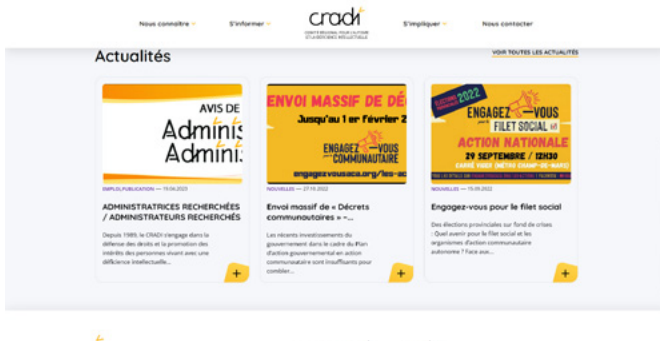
Nous connaître
S'informer
cradi
CONSEIL RÉGIONAL POUR L'ACTION ET LA DÉFENSE INTELLECTUELLE
S'impliquer
Nous contacter

Actualités

VOIR TOUTES LES ACTUALITÉS

AVIS DE
Adminis
Adminis

EMPLOI, PUBLICATION — 19.04.2023

ADMINISTRATRICES RECHERCHÉES / ADMINISTRATEURS RECHERCHÉS

Depuis 1989, le CRADI s'engage dans la défense des droits et la promotion des intérêts des personnes vivant avec une déficience intellectuelle...

+

ENVOI MASSIF DE DÉC
Jusqu'au 1 er février 2
ENGAGEZ-VOUS pour le COMMUNAUTAIRE
engagezvousaca.org/les-ac

NOUVELLES — 27.10.2022

Envoi massif de « Décrets communautaires » -...

Les récents investissements du gouvernement dans le cadre du Plan d'action gouvernemental en action communautaire sont insuffisants pour combler...

+

ÉLECTIONS 2022
ENGAGEZ-VOUS pour le FILET SOCIAL
ACTION NATIONALE
24 SEPTEMBRE / 12H30
CARRÉ VIGER (MÉTRO CHAMP-DE-MARS)

NOUVELLES — 15.09.2022

Engagez-vous pour le filet social

Des élections provinciales sur fond de crises : Quel avenir pour le filet social et les organismes d'action communautaire autonome ? Face aux...

+